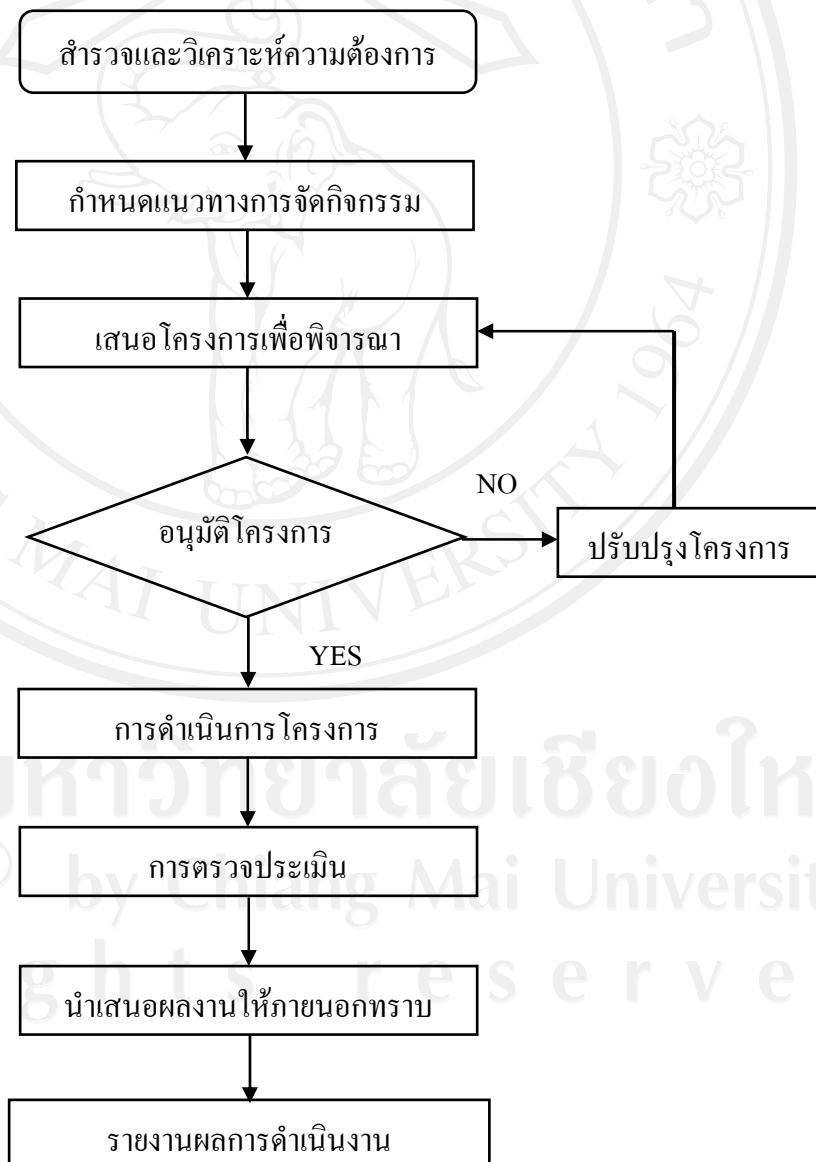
สำรวจและวิเคราะห์ความต้องการ

กำหนดแนวทางการจัดกิจกรรม

เสนอโครงการเพื่อพิจารณา

อนุมัติโครงการ

NO

ปรับปรุงโครงการ

YES

การดำเนินการโครงการ

การตรวจประเมิน

นำเสนอผลงานให้ภายนอกทราบ

รายงานผลการดำเนินงาน

MAI UNIVERSITY 1964

มหาวิทยาลัยเชียงใหม่

by Chiang Mai University

g h t s r e s e r v e